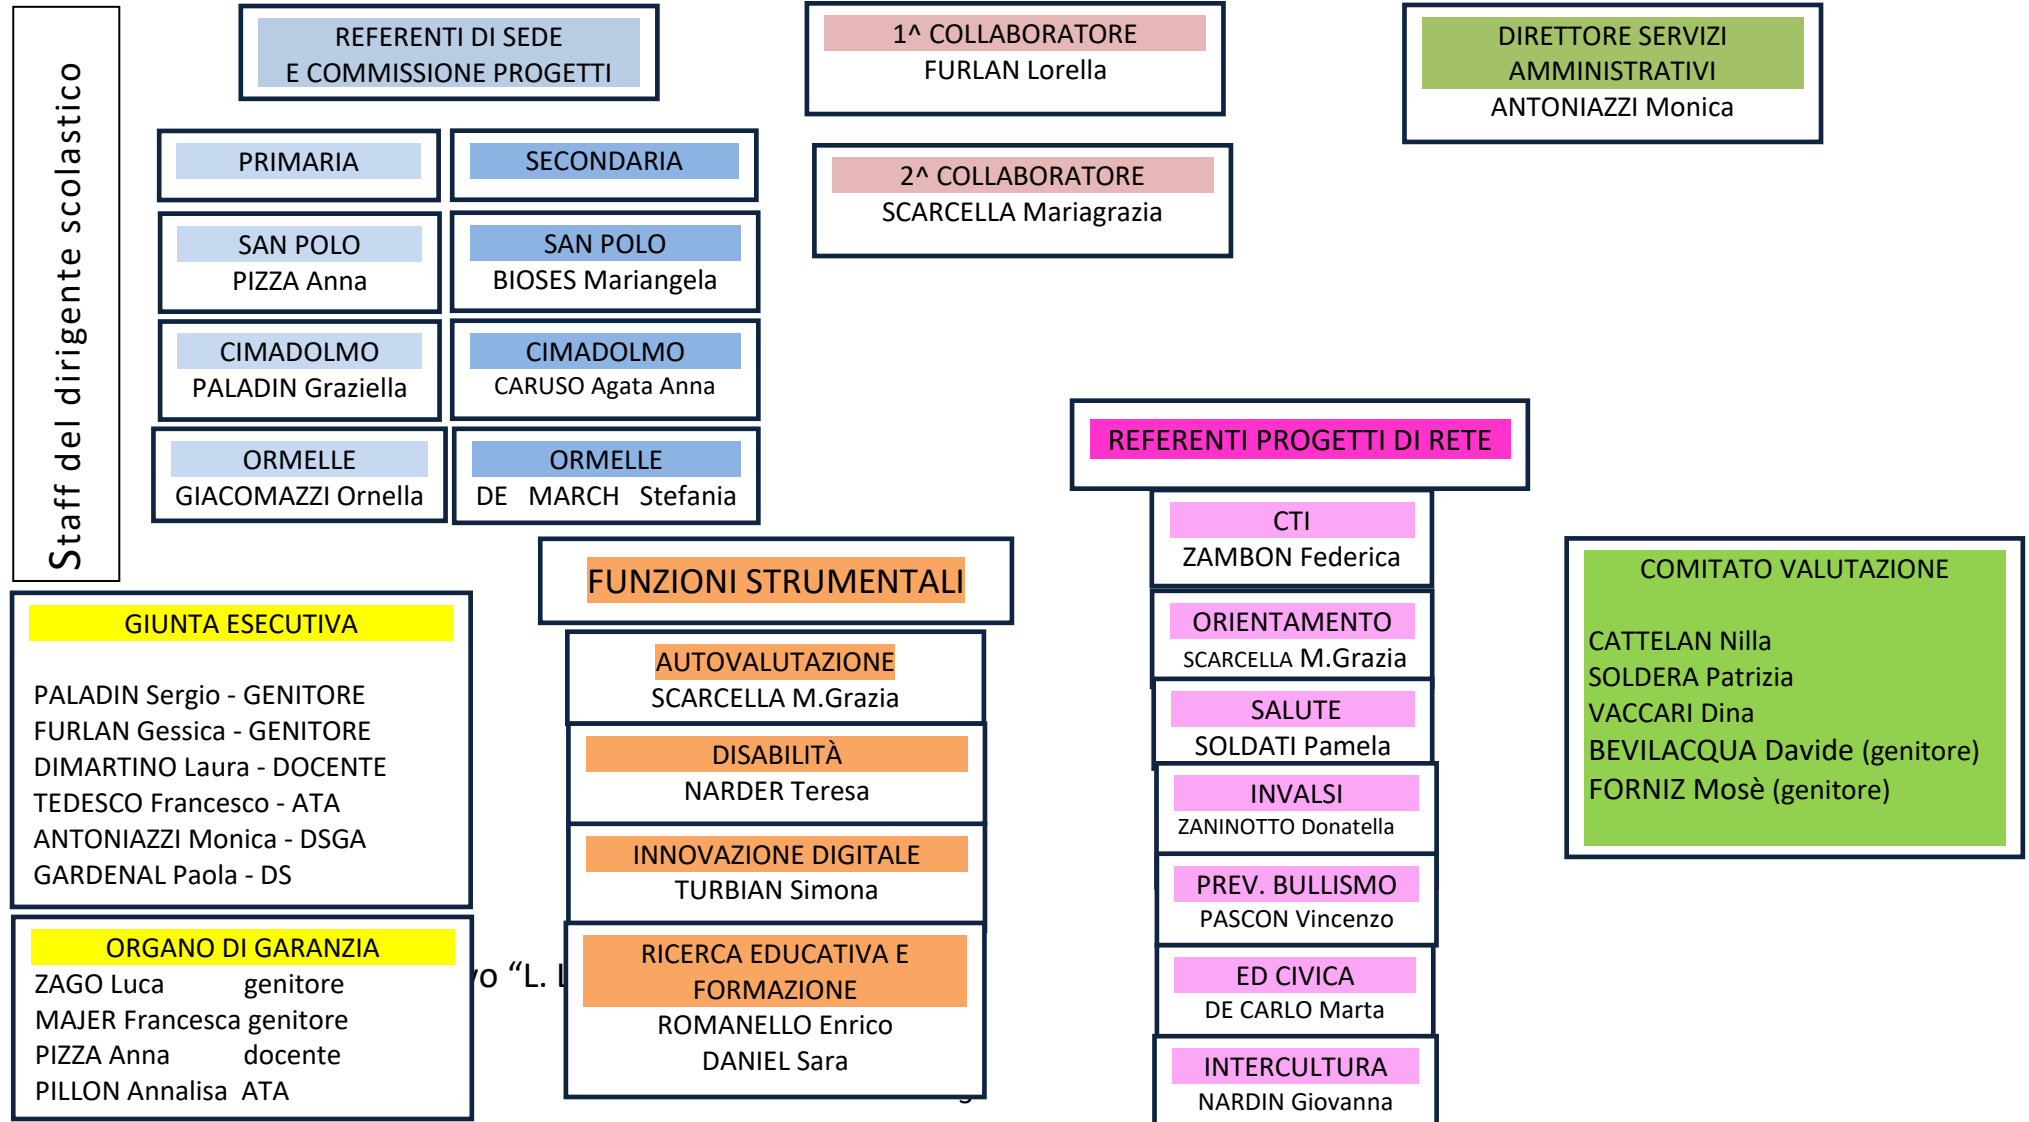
Staff del dirigente scolastico

REFERENTI DI SEDE
E COMMISSIONE PROGETTI

PRIMARIA

SECONDARIA

SAN POLO
PIZZA Anna

SAN POLO
BIOSES Mariangela

CIMADOLMO
PALADIN Graziella

CIMADOLMO
CARUSO Agata Anna

ORMELLE
GIACOMAZZI Ornella

ORMELLE
DE MARCH Stefania

1^ COLLABORATORE
FURLAN Lorella

2^ COLLABORATORE
SCARCELLA Mariagrazia

DIRETTORE SERVIZI AMMINISTRATIVI
ANTONIAZZI Monica

REFERENTI PROGETTI DI RETE

CTI
ZAMBON Federica

ORIENTAMENTO
SCARCELLA M.Grazia

SALUTE
SOLDATI Pamela

INVALSI
ZANINOTTO Donatella

PREV. BULLISMO
PASCON Vincenzo

ED CIVICA
DE CARLO Marta

INTERCULTURA
NARDIN Giovanna

FUNZIONI STRUMENTALI

AUTOVALUTAZIONE
SCARCELLA M.Grazia

DISABILITÀ
NARDER Teresa

INNOVAZIONE DIGITALE
TURBIAN Simona

RICERCA EDUCATIVA E FORMAZIONE
ROMANELLO Enrico
DANIEL Sara

GIUNTA ESECUTIVA

PALADIN Sergio - GENITORE
FURLAN Gessica - GENITORE
DIMARTINO Laura - DOCENTE
TEDESCO Francesco - ATA
ANTONIAZZI Monica - DSGA
GARDENAL Paola - DS

ORGANO DI GARANZIA
ZAGO Luca genitore
MAJER Francesca genitore
PIZZA Anna docente
PILLON Annalisa ATA

vo “L. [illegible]

COMITATO VALUTAZIONE

CATTELAN Nilla
SOLDERA Patrizia
VACCARI Dina
BEVILACQUA Davide (genitore)
FORNIZ Mosè (genitore)